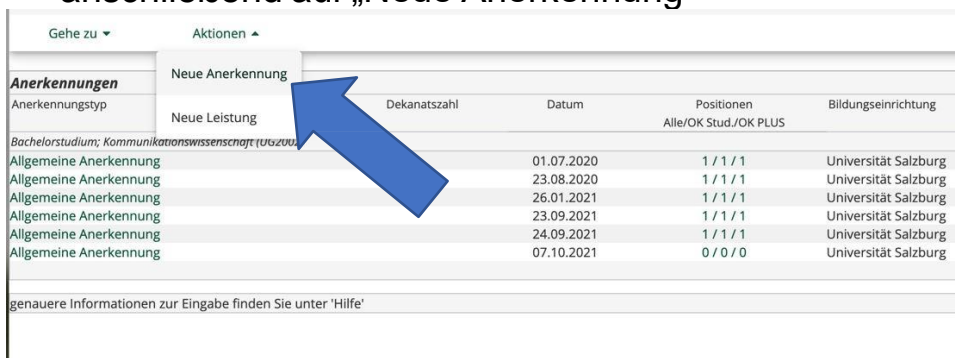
anschließend auf „Neue Anerkennung"

Gehe zu ▾ Aktionen ▴

Neue Anerkennung

Neue Leistung

Anerkennungen

| Anerkennungstyp | Dekanatszahl | Datum | Positionen Alle/OK Stud./OK PLUS | Bildungseinrichtung |
|---|---|---|---|---|
| Bachelorstudium; Kommunikationswissenschaft (UG200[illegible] | | | | |
| Allgemeine Anerkennung | | 01.07.2020 | 1 / 1 / 1 | Universität Salzburg |
| Allgemeine Anerkennung | | 23.08.2020 | 1 / 1 / 1 | Universität Salzburg |
| Allgemeine Anerkennung | | 26.01.2021 | 1 / 1 / 1 | Universität Salzburg |
| Allgemeine Anerkennung | | 23.09.2021 | 1 / 1 / 1 | Universität Salzburg |
| Allgemeine Anerkennung | | 24.09.2021 | 1 / 1 / 1 | Universität Salzburg |
| Allgemeine Anerkennung | | 07.10.2021 | 0 / 0 / 0 | Universität Salzburg |

genauere Informationen zur Eingabe finden Sie unter 'Hilfe'